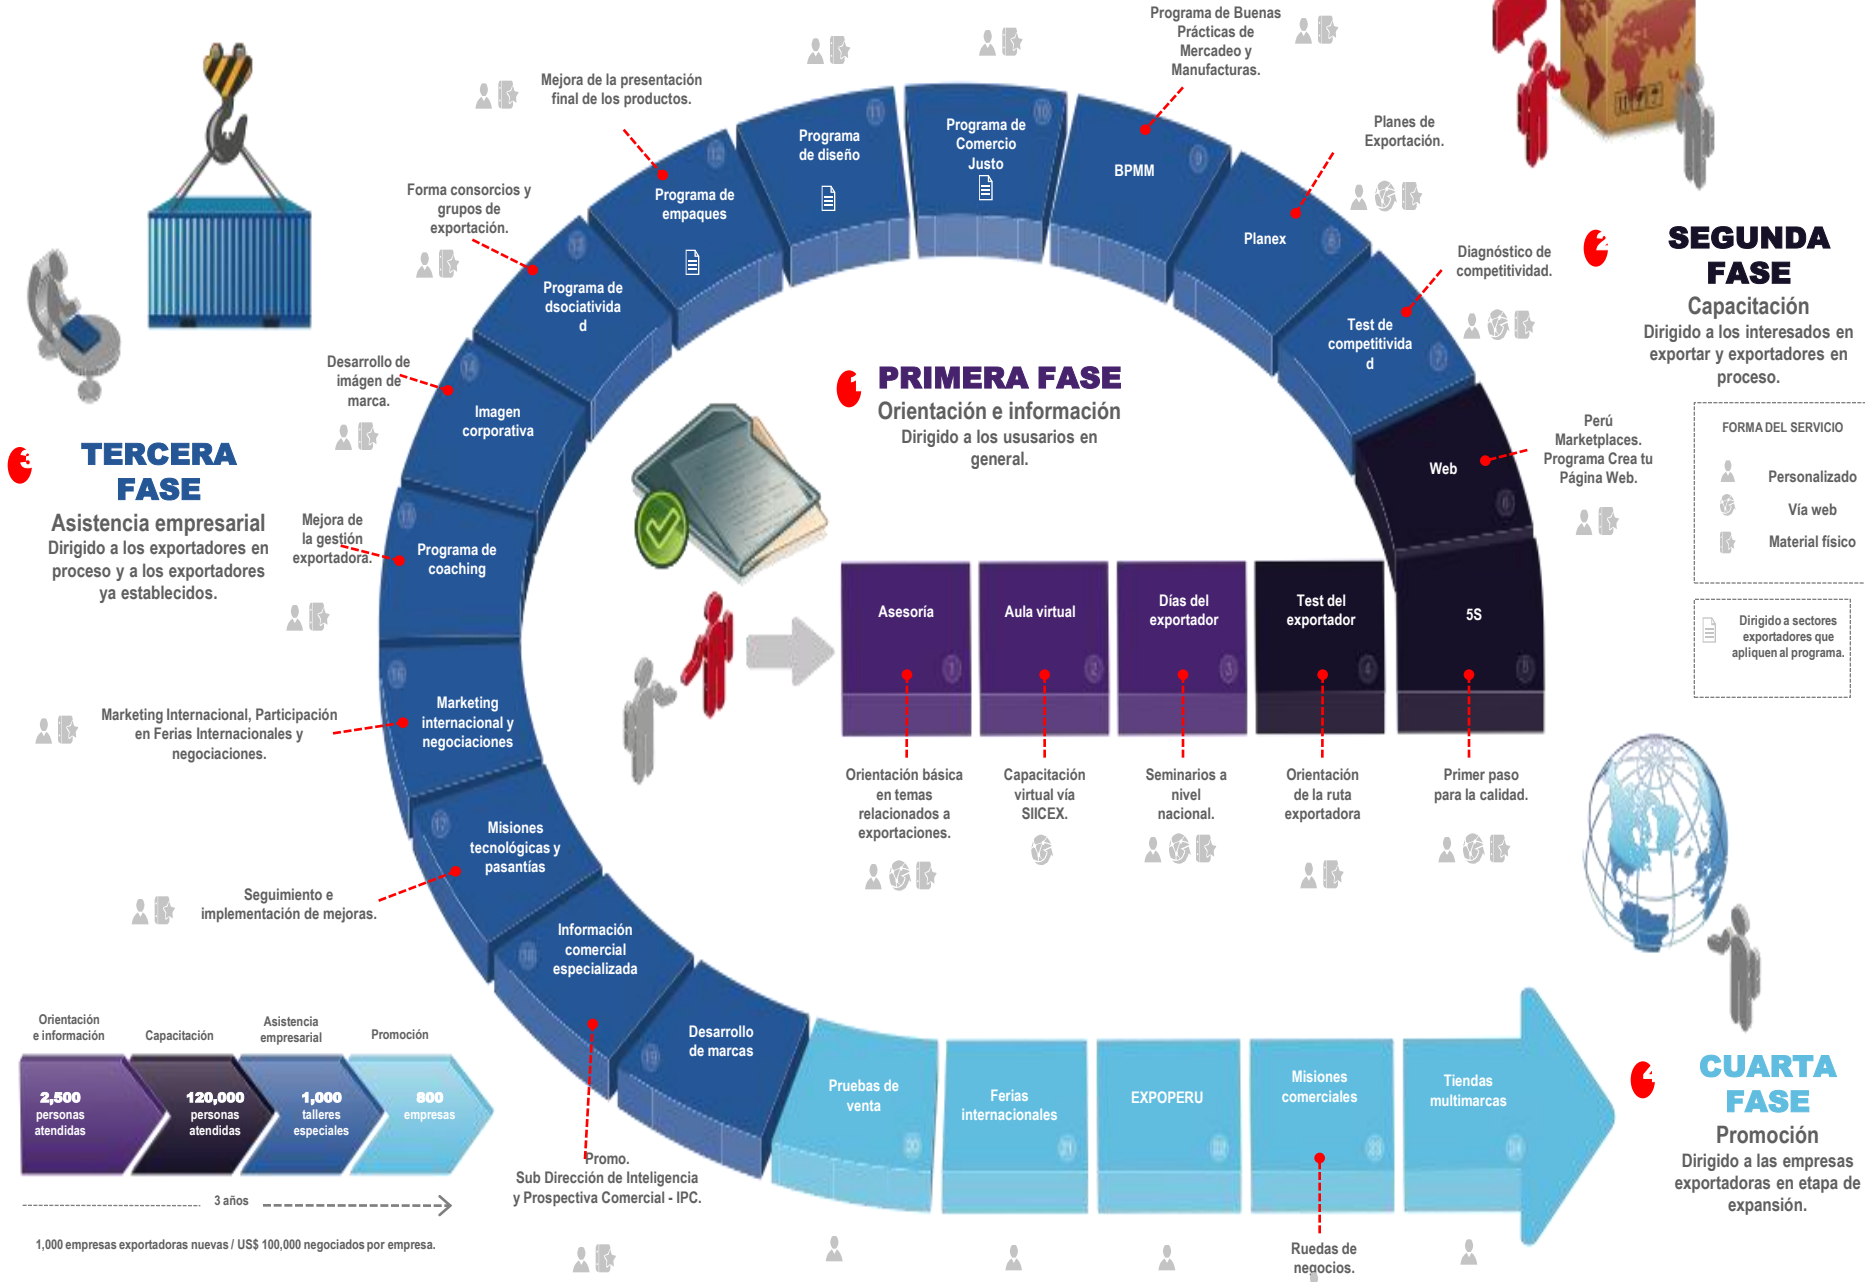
PRIMERA FASE
Orientación e información
Dirigido a los usuarios en general.

| Asesoría | Aula virtual | Días del exportador | Test del exportador | 5S |
|---|---|---|---|---|
| 1 | 2 | 3 | 4 | 5 |

Orientación básica en temas relacionados a exportaciones.

Capacitación virtual vía SIICEX.

Seminarios a nivel nacional.

Orientación de la ruta exportadora

Primer paso para la calidad.

SEGUNDA FASE
Capacitación
Dirigido a los interesados en exportar y exportadores en proceso.

FORMA DEL SERVICIO
Personalizado
Vía web
Material físico

Dirigido a sectores exportadores que apliquen al programa.

Web 6
Test de competitividad 7
Planex 8
BPMM 9
Programa de Comercio Justo 10
Programa de diseño 11
Programa de empaques 12
Programa de dsociatividad 13
Imagen corporativa 14
Programa de coaching 15
Marketing internacional y negociaciones 16
Misiones tecnológicas y pasantías 17
Información comercial especializada 18
Desarrollo de marcas 19
Pruebas de venta 20
Ferias internacionales 21
EXPOPERU 22
Misiones comerciales 23
Tiendas multimarcas 24

Perú Marketplaces. Programa Crea tu Página Web.

Diagnóstico de competitividad.

Planes de Exportación.

Programa de Buenas Prácticas de Mercadeo y Manufacturas.

Mejora de la presentación final de los productos.

Forma consorcios y grupos de exportación.

Desarrollo de imágen de marca.

Mejora de la gestión exportadora.

TERCERA FASE
Asistencia empresarial
Dirigido a los exportadores en proceso y a los exportadores ya establecidos.

Marketing Internacional, Participación en Ferias Internacionales y negociaciones.

Seguimiento e implementación de mejoras.

Promo.
Sub Dirección de Inteligencia y Prospectiva Comercial - IPC.

Ruedas de negocios.

CUARTA FASE
Promoción
Dirigido a las empresas exportadoras en etapa de expansión.

| Orientación e información | Capacitación | Asistencia empresarial | Promoción |
|---|---|---|---|
| 2,500 personas atendidas | 120,000 personas atendidas | 1,000 talleres especiales | 800 empresas |

3 años

1,000 empresas exportadoras nuevas / US$ 100,000 negociados por empresa.